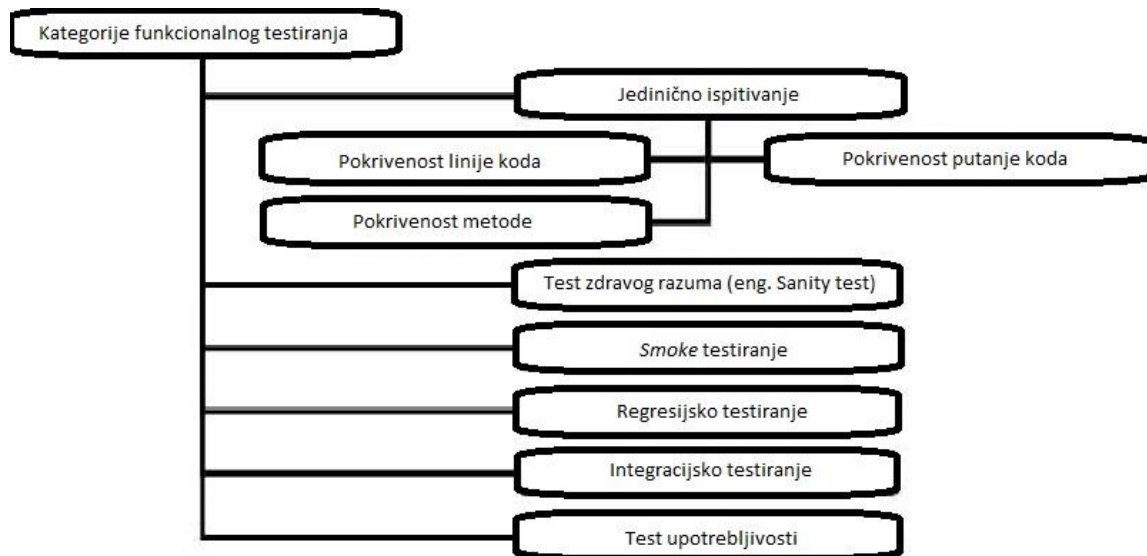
Kategorije funkcionalnog testiranja

Jedinično ispitivanje

Pokrivenost linije koda

Pokrivenost putanje koda

Pokrivenost metode

Test zdravog razuma (eng. Sanity test)

*Smoke* testiranje

Regresijsko testiranje

Integracijsko testiranje

Test upotrebljivosti